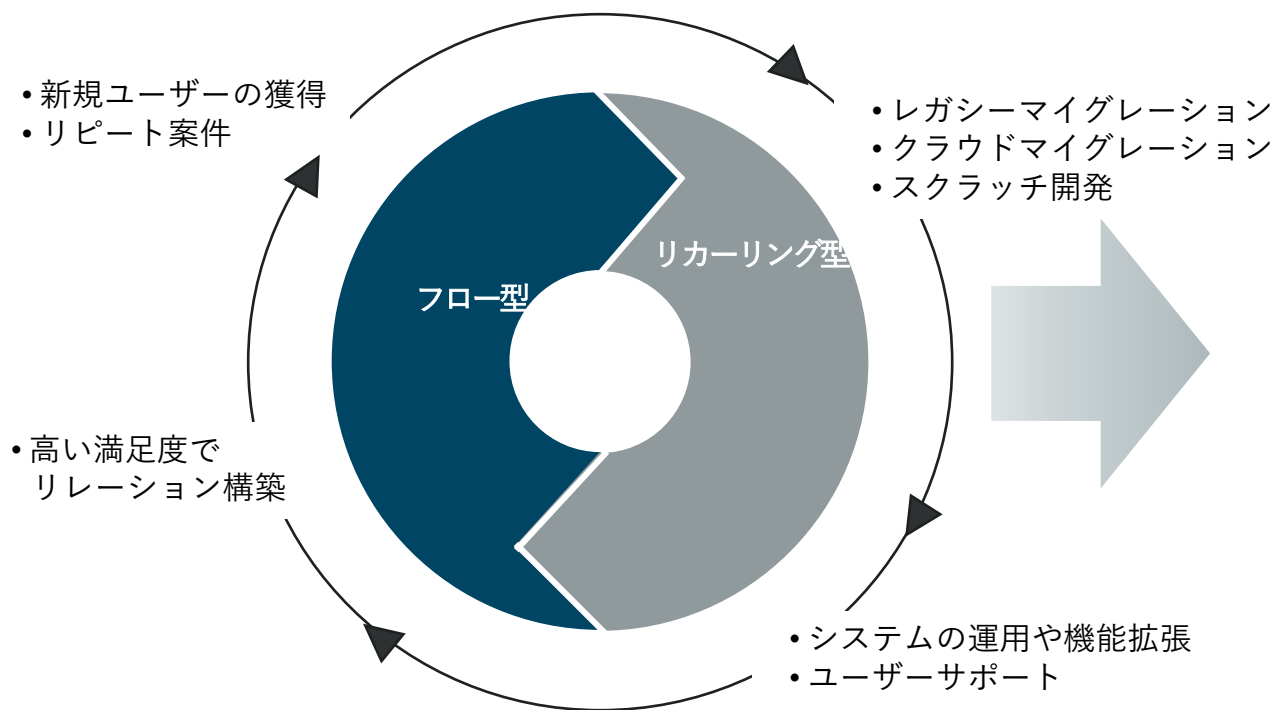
• 新規ユーザーの獲得
• リピート案件

• レガシーマイグレーション
• クラウドマイグレーション
• スクラッチ開発

リカーリング型

フロー型

• 高い満足度で
リレーション構築

• システムの運用や機能拡張
• ユーザーサポート